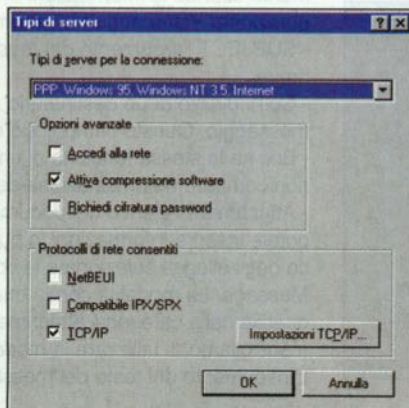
Tipi di server

Tipi di server per la connessione:

PPP: Windows 95, Windows NT 3.5, Internet

Opzioni avanzate

Accedi alla rete

Attiva compressione software

Richiedi cifratura password

Protocolli di rete consentiti

NetBEUI

Compatibile IPX/SPX

TCP/IP

Impostazioni TCP/IP...

OK

Annulla